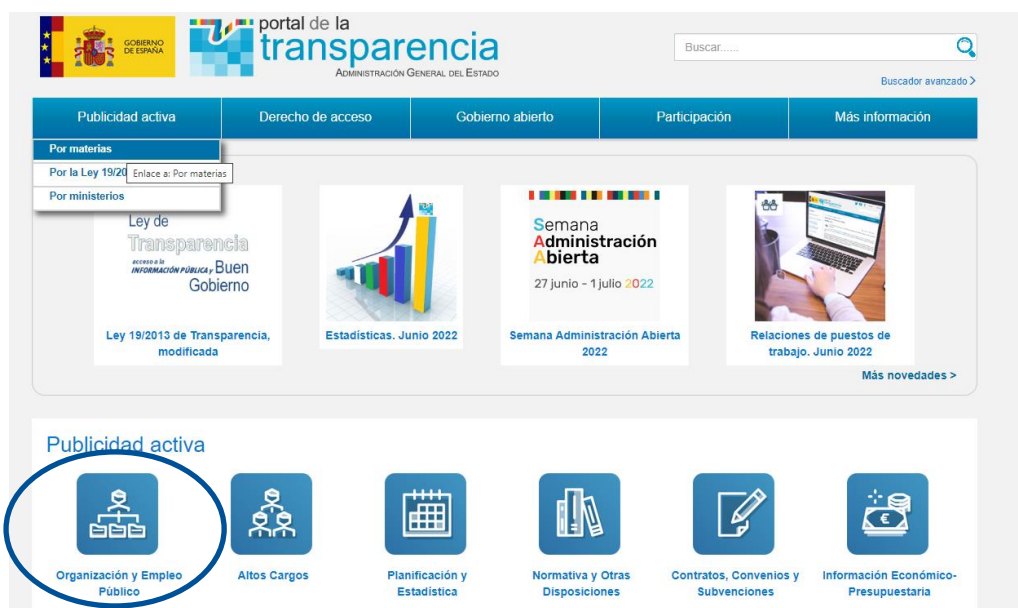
GOBIERNO DE ESPAÑA

portal de la transparencia
Administración General del Estado

Buscar......

Buscador avanzado >

Publicidad activa | Derecho de acceso | Gobierno abierto | Participación | Más información

Por materias
Por la Ley 19/20
Enlace a: Por materias
Por ministerios

Ley de Transparencia acceso a la información pública y Buen Gobierno

Ley 19/2013 de Transparencia, modificada

Estadísticas. Junio 2022

Semana Administración Abierta
27 junio - 1 julio 2022

Semana Administración Abierta 2022

Relaciones de puestos de trabajo. Junio 2022

Más novedades >

Publicidad activa

Organización y Empleo Público

Altos Cargos

Planificación y Estadística

Normativa y Otras Disposiciones

Contratos, Convenios y Subvenciones

Información Económico-Presupuestaria